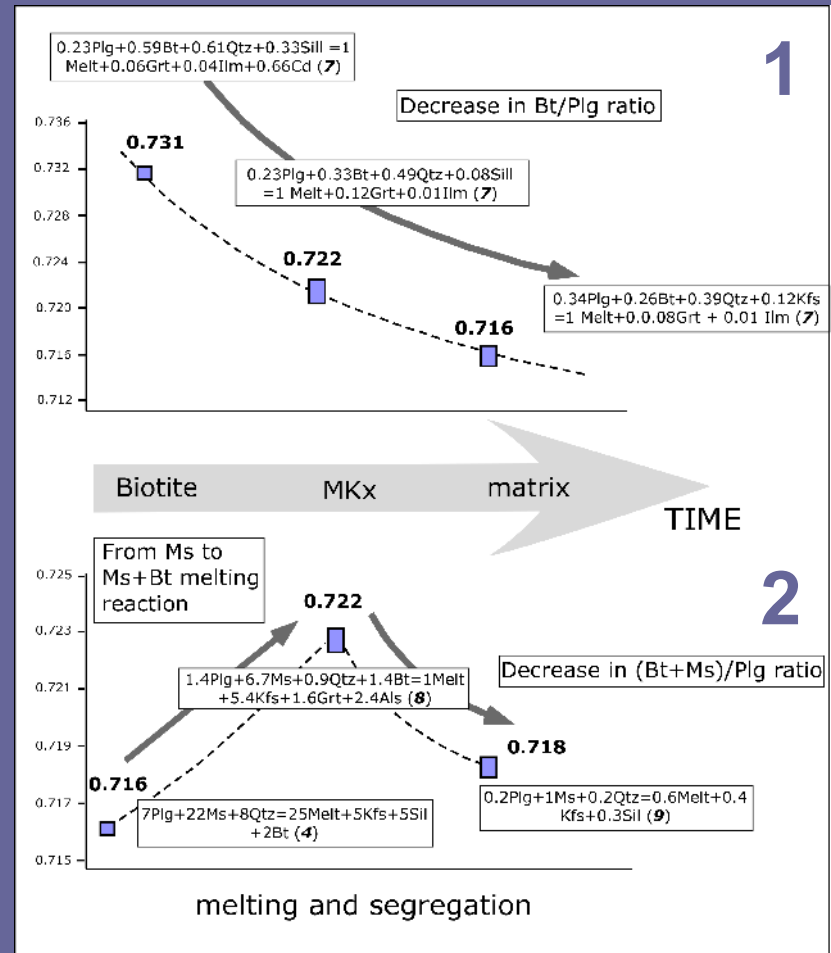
0.23Plg+0.59Bt+0.61Qtz+0.33Sill =1 Melt+0.06Grt+0.04Ilm+0.66Cd (**7**)

1

Decrease in Bt/Plg ratio

0.736
0.732
0.728
0.724
0.720
0.716
0.712

0.731

0.23Plg+0.33Bt+0.49Qtz+0.08Sill =1 Melt+0.12Grt+0.01Ilm (**7**)

0.722

0.716

0.34Plg+0.26Bt+0.39Qtz+0.12Kfs =1 Melt+0.0.08Grt + 0.01 Ilm (**7**)

Biotite MKx matrix

TIME

From Ms to Ms+Bt melting reaction

0.725
0.723
0.721
0.719
0.717
0.715

0.722

2

Decrease in (Bt+Ms)/Plg ratio

1.4Plg+6.7Ms+0.9Qtz+1.4Bt=1Melt +5.4Kfs+1.6Grt+2.4Als (**8**)

0.718

0.716

7Plg+22Ms+8Qtz=25Melt+5Kfs+5Sil +2Bt (**4**)

0.2Plg+1Ms+0.2Qtz=0.6Melt+0.4 Kfs+0.3Sil (**9**)

melting and segregation